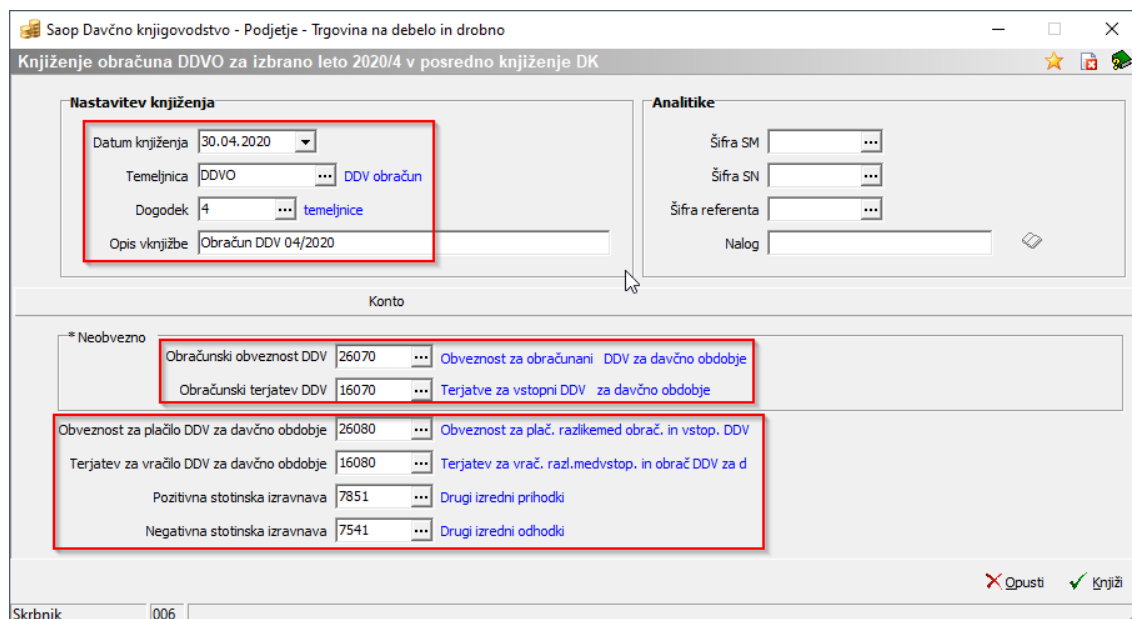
Saop Davčno knjigovodstvo - Podjetje - Trgovina na debelo in drobno

Knjiženje obračuna DDVO za izbrano leto 2020/4 v posredno knjiženje DK

Nastavitev knjiženja

Datum knjiženja 30.04.2020

Temeljnica DDVO ... DDV obračun

Dogodek 4 ... temeljnice

Opis vknjižbe Obračun DDV 04/2020

Analitike

Šifra SM ...

Šifra SN ...

Šifra referenta ...

Nalog

Konto

* Neobvezno

Obračunski obveznost DDV 26070 ... Obveznost za obračunani DDV za davčno obdobje

Obračunski terjatev DDV 16070 ... Terjatve za vstopni DDV za davčno obdobje

Obveznost za plačilo DDV za davčno obdobje 26080 ... Obveznost za plač. razlikemed obrač. in vstop. DDV

Terjatev za vračilo DDV za davčno obdobje 16080 ... Terjatev za vrač. razl.medvstop. in obrač DDV za d

Pozitivna stotinska izravnava 7851 ... Drugi izredni prihodki

Negativna stotinska izravnava 7541 ... Drugi izredni odhodki

Opusti Knjiži

Skrbnik 006